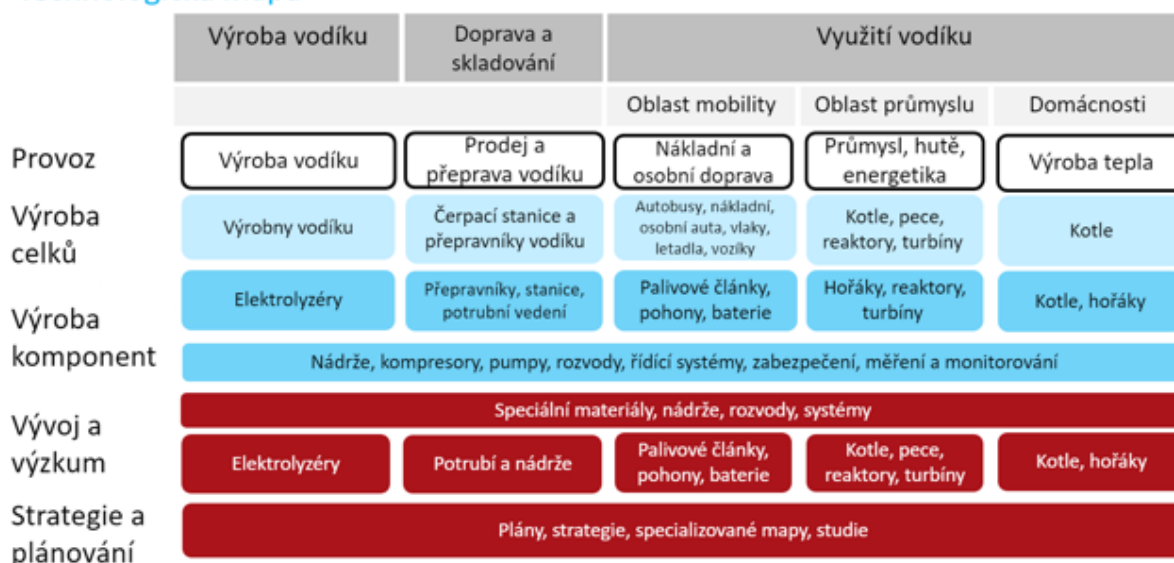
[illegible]

| | Výroba vodíku | Doprava a skladování | Využití vodíku | | |
|---|---|---|---|---|---|
| | | | Oblast mobility | Oblast průmyslu | Domácnosti |
| Provoz | Výroba vodíku | Prodej a přeprava vodíku | Nákladní a osobní doprava | Průmysl, hutě, energetika | Výroba tepla |
| Výroba celků | Výrobny vodíku | Čerpací stanice a přepravníky vodíku | Autobusy, nákladní, osobní auta, vlaky, letadla, vozíky | Kotle, pece, reaktory, turbíny | Kotle |
| Výroba komponent | Elektrolyzéry | Přepravníky, stanice, potrubní vedení | Palivové články, pohony, baterie | Hořáky, reaktory, turbíny | Kotle, hořáky |
| | Nádrže, kompresory, pumpy, rozvody, řídící systémy, zabezpečení, měření a monitorování | | | | |
| Vývoj a výzkum | Speciální materiály, nádrže, rozvody, systémy | | | | |
| | Elektrolyzéry | Potrubí a nádrže | Palivové články, pohony, baterie | Kotle, pece, reaktory, turbíny | Kotle, hořáky |
| Strategie a plánování | Plány, strategie, specializované mapy, studie | | | | |